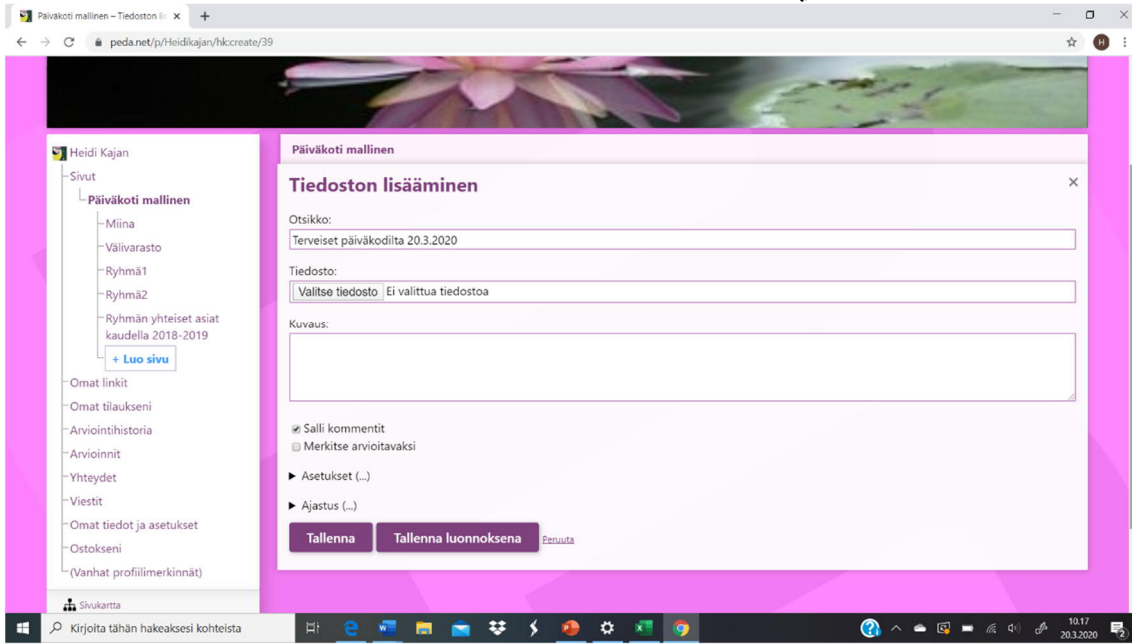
Päiväkoti mallinen – Tiedoston li ×
+

peda.net/p/Heidikajan/hk:create/39

H

Heidi Kajan
Sivut
Päiväkoti mallinen
Miina
Välivarasto
Ryhmä1
Ryhmä2
Ryhmän yhteiset asiat kaudella 2018-2019
+ Luo sivu
Omat linkit
Omat tilaukseni
Arviointihistoria
Arvioinnit
Yhteydet
Viestit
Omat tiedot ja asetukset
Ostokseni
(Vanhat profiilimerkinnät)
Sivukartta

Päiväkoti mallinen

Tiedoston lisääminen
×

Otsikko:
Terveiset päiväkodilta 20.3.2020

Tiedosto:
Valitse tiedosto Ei valittua tiedostoa

Kuvaus:

Salli kommentit
Merkitse arvioitavaksi

Asetukset (...)

Ajastus (...)

Tallenna
Tallenna luonnoksena
Peruuta

Kirjoita tähän hakeaksesi kohteista

10.17
20.3.2020